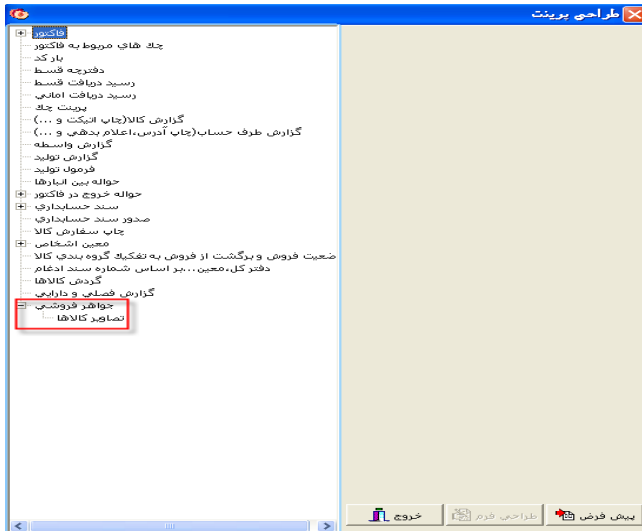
طراحي پرينت

فاكتور
چك هاي مربوط به فاكتور
بار كد
دفترچه قسط
رسيد دريافت قسط
رسيد دريافت اماني
پرينت چك
گزارش كالا(چاپ اتيكت و ...)
گزارش طرف حساب(چاپ آدرس،اعلام بدهي و ...)
گزارش واسطه
گزارش توليد
فرمول توليد
حواله بين انبارها
حواله خروج در فاكتور
سند حسابداري
صدور سند حسابداري
چاپ سفارش كالا
معين اشخاص
ضعيت فروش و برگشت از فروش به تفكيك گروه بندي كالا
دفتر كل،معين...بر اساس شماره سند ادغام
گردش كالاها
گزارش فصلي و دارايي
جواهر فروشي
تصاوير كالاها

پيش فرض
طراحي فرم
خروج